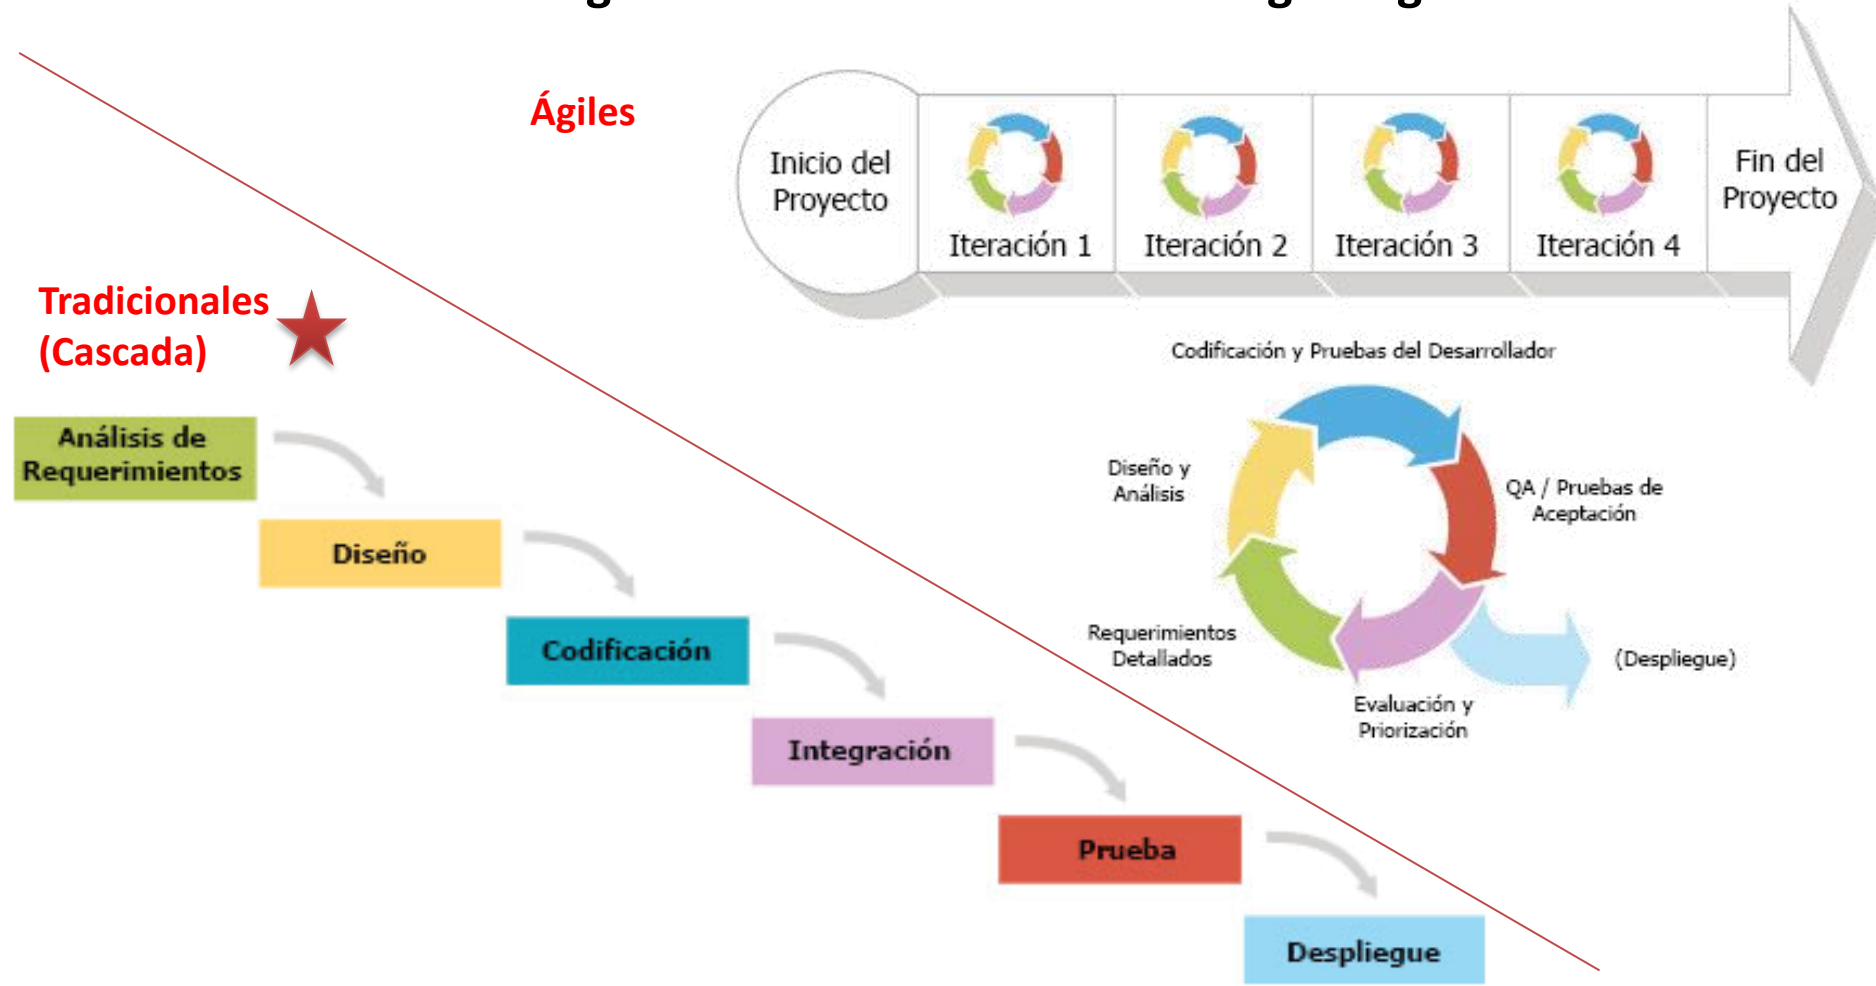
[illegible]

Ágiles

Inicio del Proyecto

Iteración 1

Iteración 2

Iteración 3

Iteración 4

Fin del Proyecto

Codificación y Pruebas del Desarrollador

Diseño y Análisis

QA / Pruebas de Aceptación

Requerimientos Detallados

(Despliegue)

Evaluación y Priorización

Tradicionales (Cascada)

Análisis de Requerimientos

Diseño

Codificación

Integración

Prueba

Despliegue